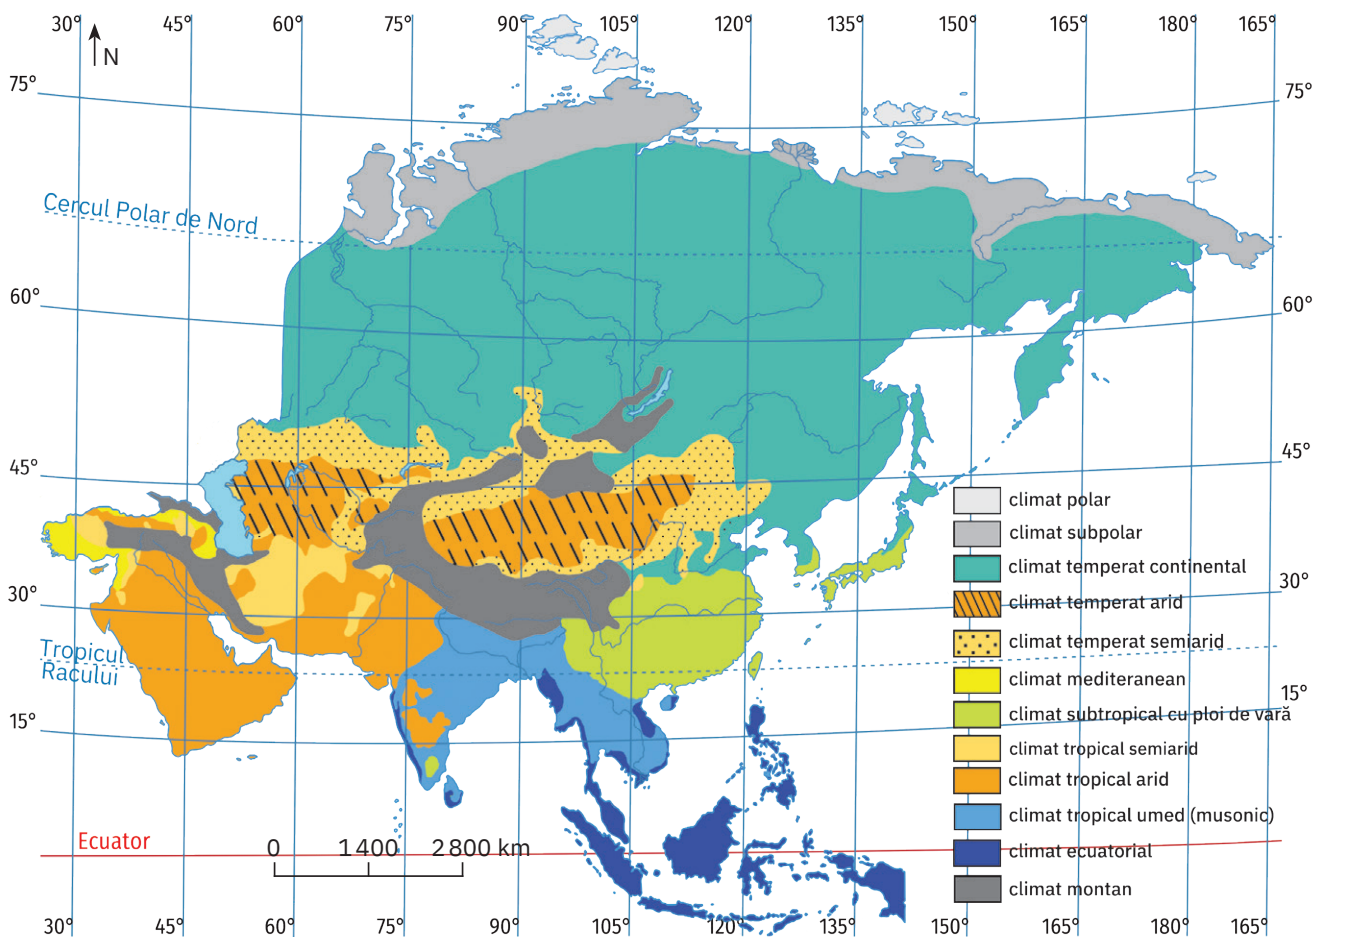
30° 45° 60° 75° 90° 105° 120° 135° 150° 165° 180° 165°

N

75° 75°

Cercul Polar de Nord

60° 60°

45° 45°

30° 30°

Tropicul Racului

15° 15°

Ecuator

0 1 400 2 800 km

climat polar
climat subpolar
climat temperat continental
climat temperat arid
climat temperat semiarid
climat mediteranean
climat subtropical cu ploi de vară
climat tropical semiarid
climat tropical arid
climat tropical umed (musonic)
climat ecuatorial
climat montan

30° 45° 60° 75° 90° 105° 120° 135° 150° 165° 180° 165°